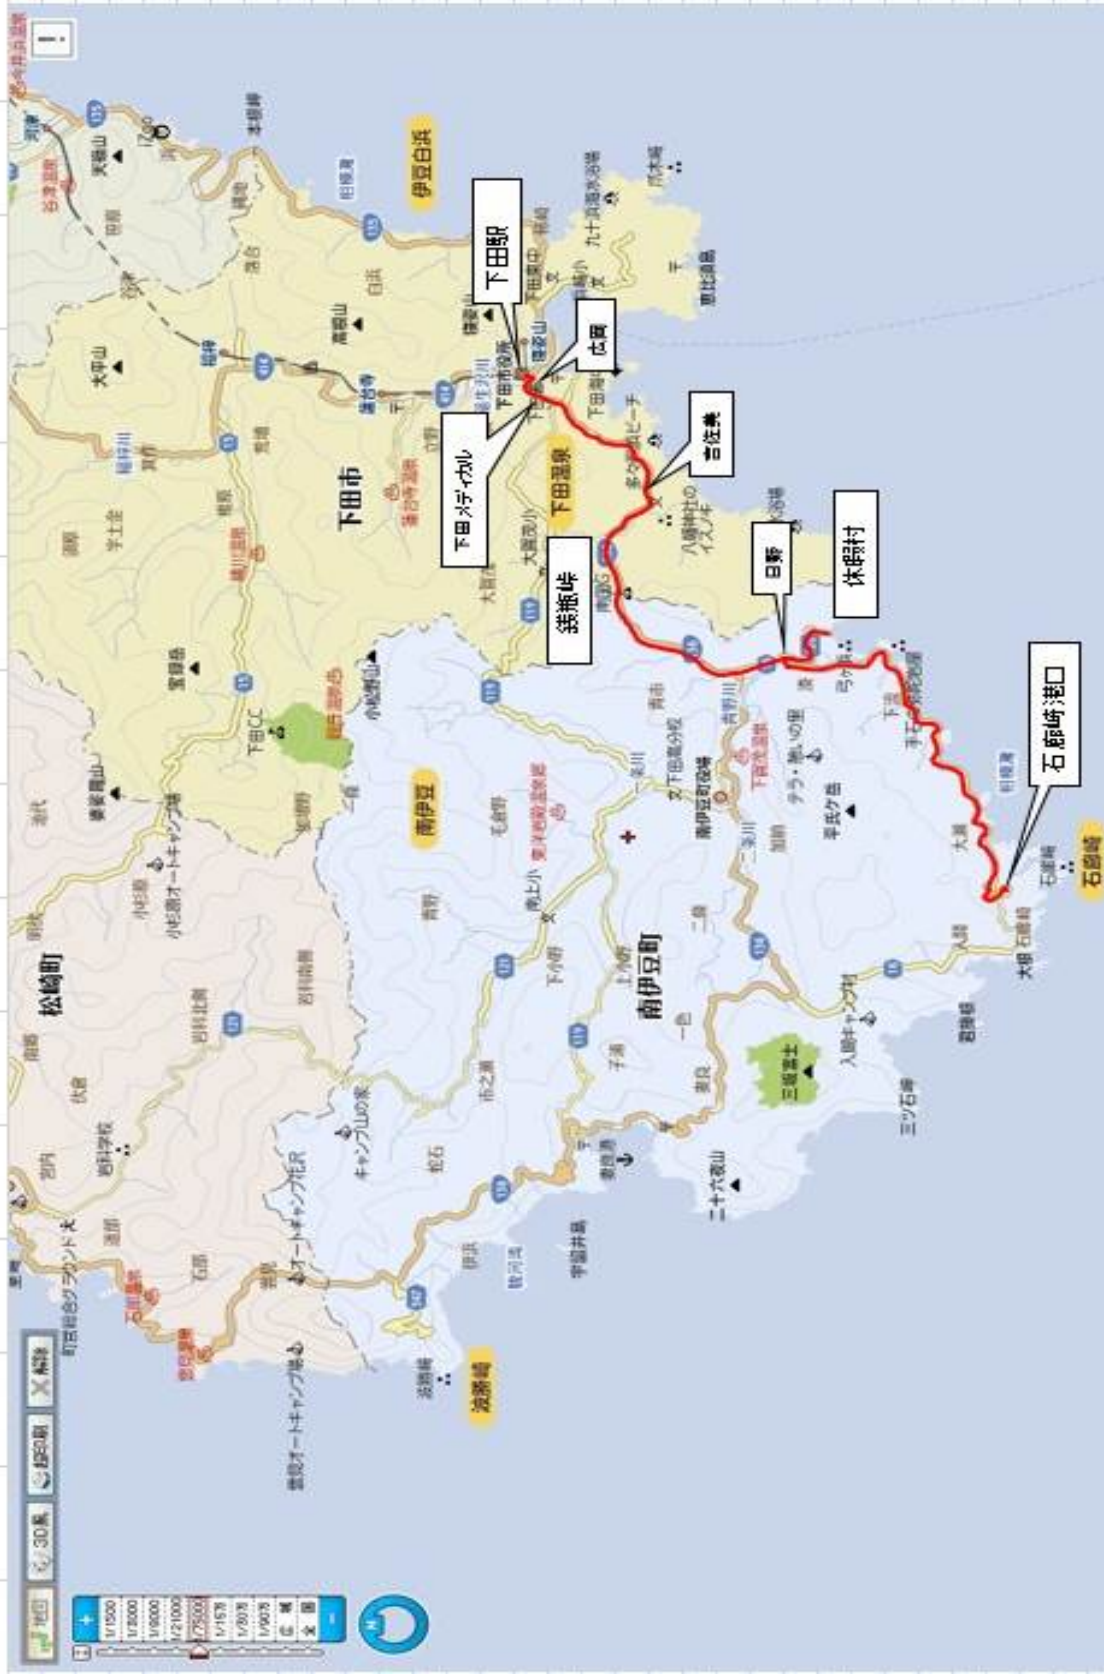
下田駅
広瀬
下田メディカル
吉佐美
銭無峠
日野
休暇村
石廊崎港口
下田市
南伊豆町
松崎町
下田温泉
伊豆白浜
南伊豆
石廊崎
波勝崎
大平山
高根山
寝姿山
須崎
九十浜海水浴場
恵比須島
下田公園
多々戸浜
八幡神社
弓ヶ浜
手石
石廊崎
三ツ石岬
三坂富士
二十六夜山
妻良
子浦
下賀茂温泉
蛇石峠
一条
二条
青市
毛倉野
市之瀬
下小野
上小野
二条
加納
湊
大瀬
中木
入間
天城
相玉
大賀茂
須原
箕作
稲梓
柿崎
白浜
吉佐美
田牛
蓮台寺
蓮台寺温泉
河津
稲生沢川
手石
キャンプ
地図
写真
3D表示
航空
解除